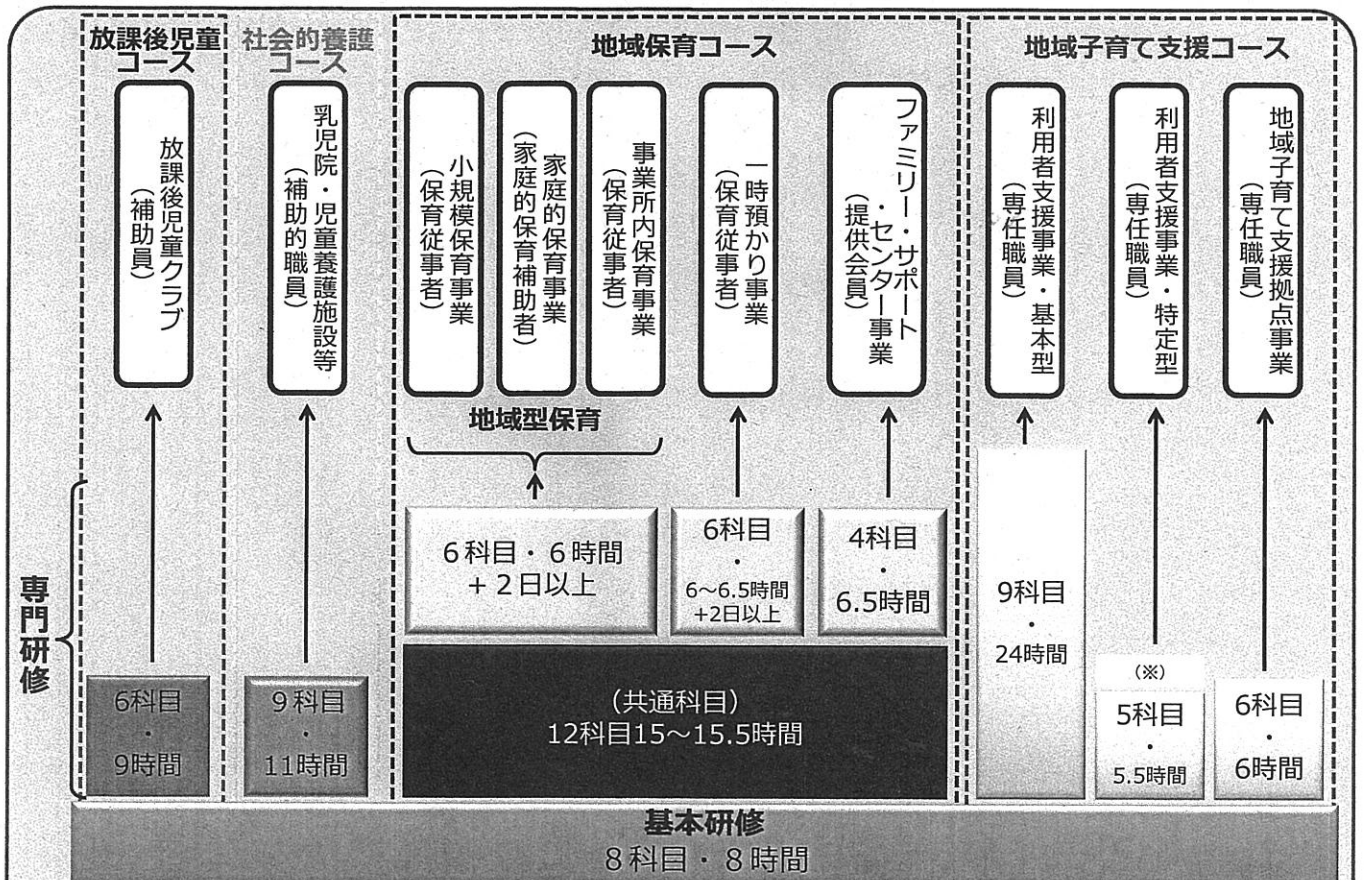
放課後児童コース

社会的養護コース

地域保育コース

地域子育て支援コース

放課後児童クラブ（補助員）

乳児院・児童養護施設等（補助的職員）

小規模保育事業（保育従事者）

家庭的保育事業（家庭的保育補助者）

事業所内保育事業（保育従事者）

一時預かり事業（保育従事者）

ファミリー・サポート・センター事業（提供会員）

利用者支援事業・基本型（専任職員）

利用者支援事業・特定型（専任職員）

地域子育て支援拠点事業（専任職員）

地域型保育

専門研修

6科目・9時間

9科目・11時間

6科目・6時間＋2日以上

6科目・6〜6.5時間＋2日以上

4科目・6.5時間

（共通科目）12科目15〜15.5時間

9科目・24時間

（※）

5科目・5.5時間

6科目・6時間

基本研修
8科目・8時間